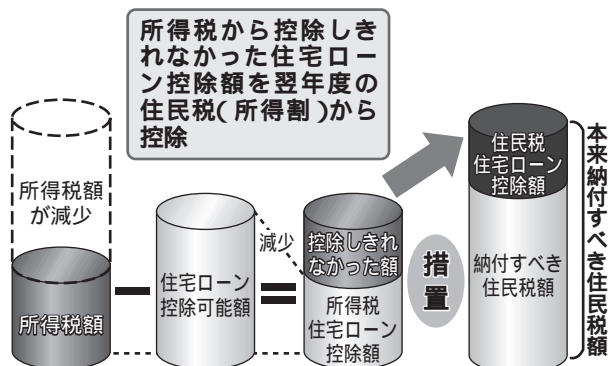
所得税から控除しきれなかった住宅ローン控除額を翌年度の住民税(所得割)から控除

所得税額が減少

所得税額

住宅ローン控除可能額

減少

控除しきれなかった額

所得税住宅ローン控除額

措置

住民税住宅ローン控除額

納付すべき住民税額

本来納付すべき住民税額